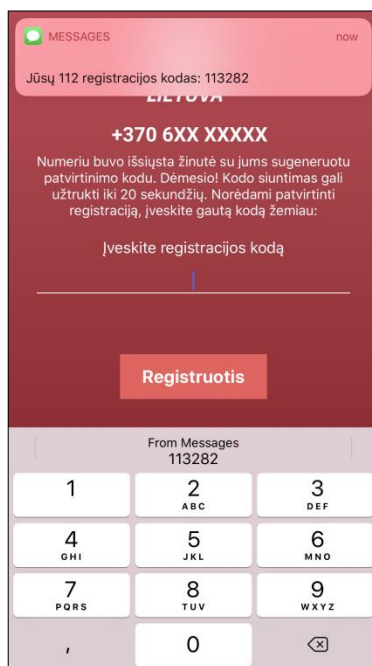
MESSAGES now

Jūsų 112 registracijos kodas: 113282

LIETUVA

+370 6XX XXXXX

Numeriu buvo išsiųsta žinutė su jums sugeneruotu patvirtinimo kodu. Dėmesio! Kodo siuntimas gali užtrukti iki 20 sekundžių. Norėdami patvirtinti registraciją, įveskite gautą kodą žemiau:

Įveskite registracijos kodą

Registruotis

From Messages
113282

1
2 ABC
3 DEF
4 GHI
5 JKL
6 MNO
7 PQRS
8 TUV
9 WXYZ
,
0